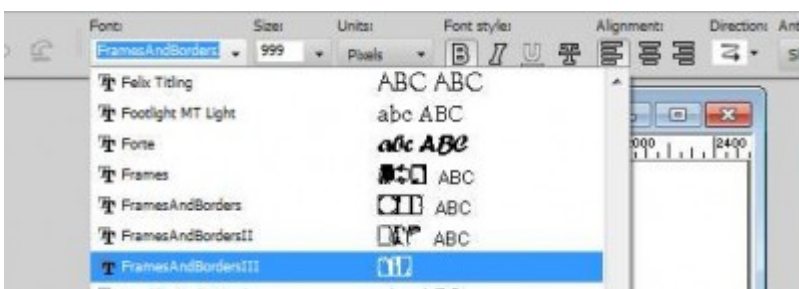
Font: Size: Units: Font style: Alignment: Direction: Ant

FramesAndBorders 999 Pixels

Felix Titling ABC ABC
Footlight MT Light abc ABC
Forte abc ABC
Frames ABC
FramesAndBorders ABC
FramesAndBordersII ABC
FramesAndBordersIII

900 2400